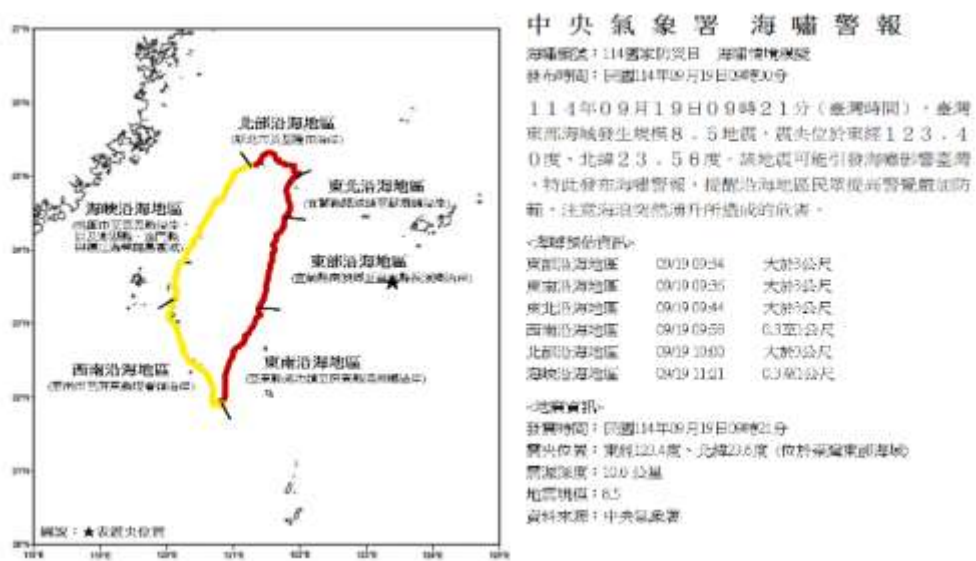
中央氣象署　海嘯警報

海嘯類型：114國家防災日　海嘯情境模擬
發布時間：民國114年09月19日09時30分

114年09月19日09時21分（臺灣時間），臺灣東南海域發生規模8.5地震，震央位於東經123.40度、北緯23.56度。該地震可能引發海嘯影響臺灣，特此發布海嘯警報，提醒沿海地區民眾提高警覺嚴加防範，注意海浪突然湧升所造成的危害。

<海嘯預估資訊>

| | | |
|---|---|---|
| 東部沿海地區 | 09/19 09:34 | 大於3公尺 |
| 東南沿海地區 | 09/19 09:35 | 大於3公尺 |
| 東北沿海地區 | 09/19 09:44 | 大於3公尺 |
| 西南沿海地區 | 09/19 09:59 | 0.3至1公尺 |
| 北部沿海地區 | 09/19 10:00 | 大於3公尺 |
| 海峽沿海地區 | 09/19 11:21 | 0.3至1公尺 |

<地震資訊>
發震時間：民國114年09月19日09時21分
震央位置：東經123.4度、北緯23.6度（位於臺灣東部海域）
震源深度：10.0公里
地震規模：8.5
資料來源：中央氣象署

北部沿海地區
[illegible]

東北沿海地區
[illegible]

海峽沿海地區
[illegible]

東部沿海地區
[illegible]

西南沿海地區
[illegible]

東南沿海地區
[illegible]

圖說：★表震央位置